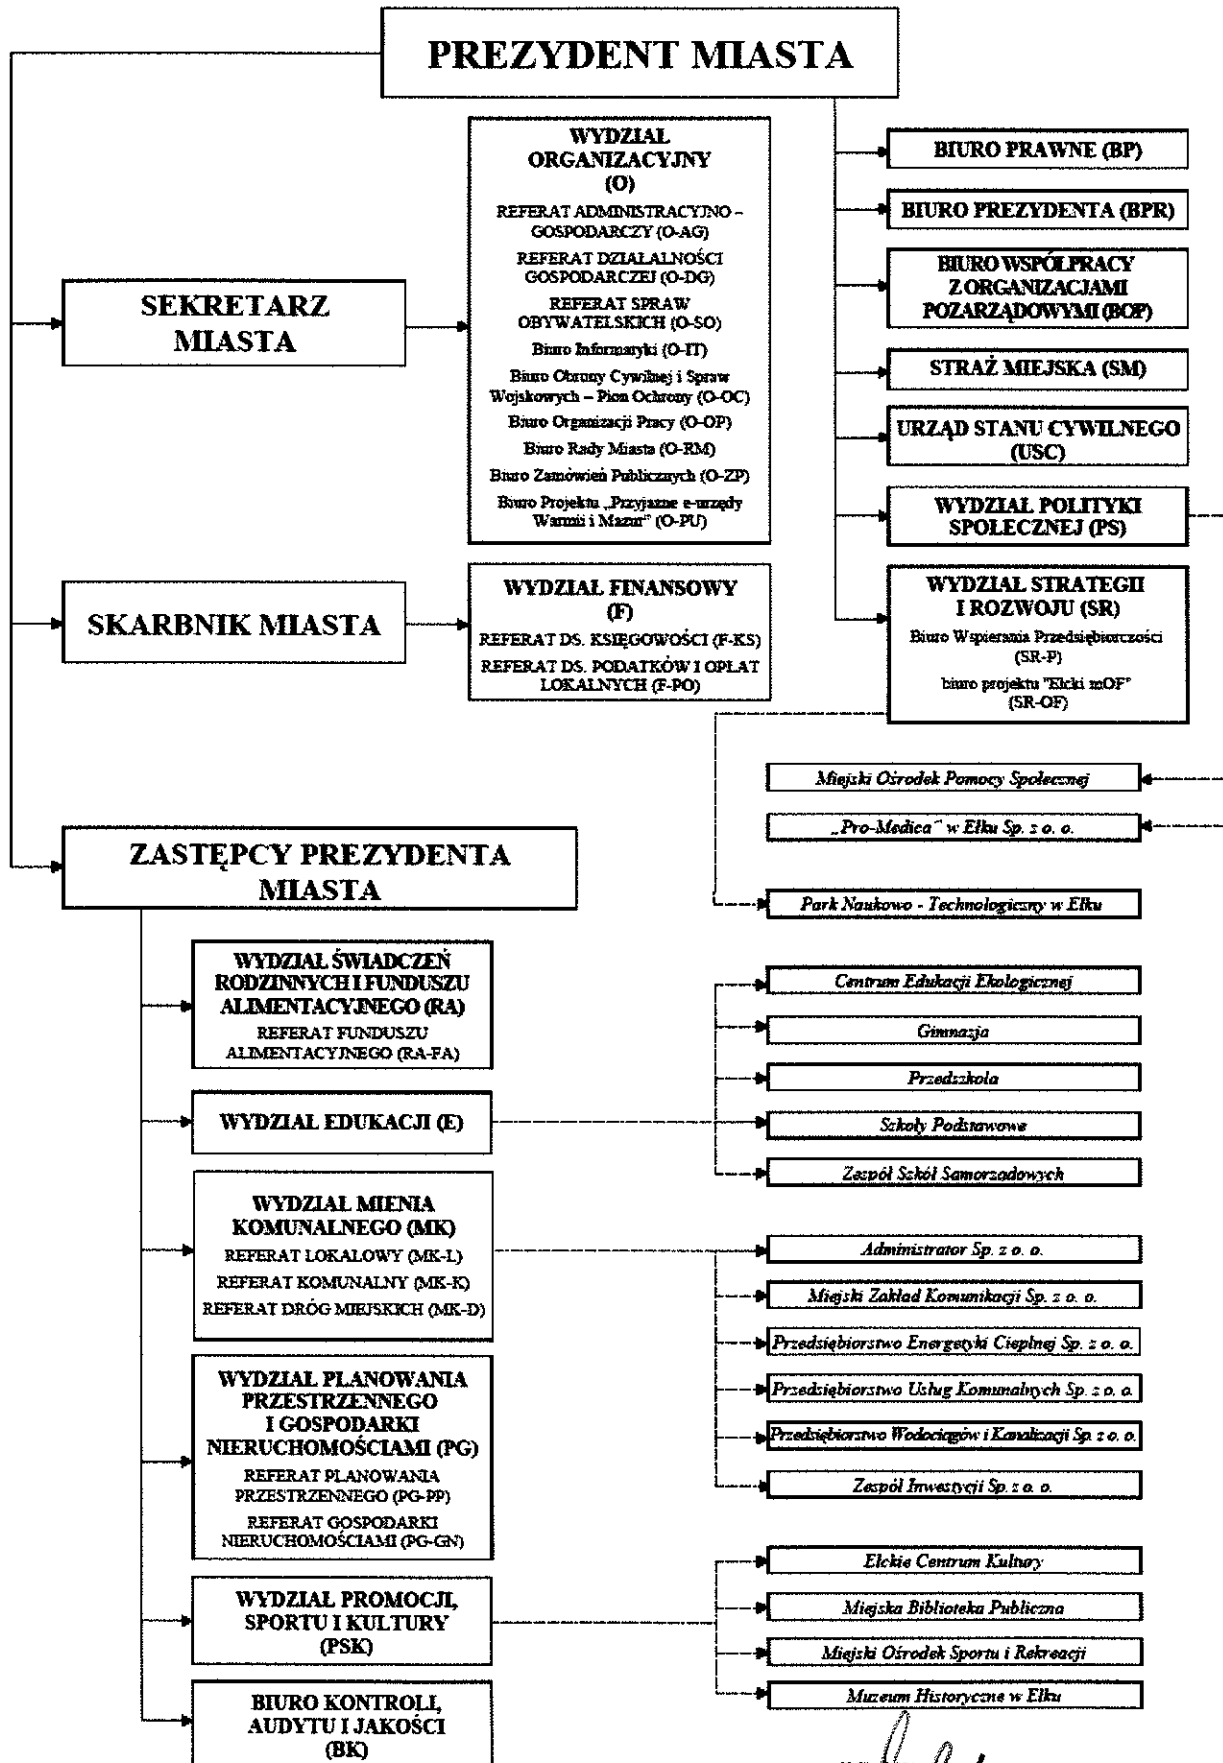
PREZYDENT MIASTA

WYDZIAŁ ORGANIZACYJNY (O)
REFERAT ADMINISTRACYJNO – GOSPODARCZY (O-AG)
REFERAT DZIAŁALNOŚCI GOSPODARCZEJ (O-DG)
REFERAT SPRAW OBYWATELSKICH (O-SO)
Biuro Informatyki (O-IT)
Biuro Obrony Cywilnej i Spraw Wojskowych – Pion Ochrony (O-OC)
Biuro Organizacji Pracy (O-OP)
Biuro Rady Miasta (O-RM)
Biuro Zamówień Publicznych (O-ZP)
Biuro Projektu „Przyjazne e-urzędy Warmii i Mazur" (O-PU)

SEKRETARZ MIASTA

BIURO PRAWNE (BP)

BIURO PREZYDENTA (BPR)

BIURO WSPÓŁPRACY Z ORGANIZACJAMI POZARZĄDOWYMI (BOP)

STRAŻ MIEJSKA (SM)

URZĄD STANU CYWILNEGO (USC)

WYDZIAŁ POLITYKI SPOŁECZNEJ (PS)

WYDZIAŁ STRATEGII I ROZWOJU (SR)
Biuro Wspierania Przedsiębiorczości (SR-P)
biuro projektu "Ełcki mOF" (SR-OF)

SKARBNIK MIASTA

WYDZIAŁ FINANSOWY (F)
REFERAT DS. KSIĘGOWOŚCI (F-KS)
REFERAT DS. PODATKÓW I OPŁAT LOKALNYCH (F-PO)

Miejski Ośrodek Pomocy Społecznej

„Pro-Medica" w Ełku Sp. z o. o.

ZASTĘPCY PREZYDENTA MIASTA

Park Naukowo - Technologiczny w Ełku

WYDZIAŁ ŚWIADCZEŃ RODZINNYCH I FUNDUSZU ALIMENTACYJNEGO (RA)
REFERAT FUNDUSZU ALIMENTACYJNEGO (RA-FA)

Centrum Edukacji Ekologicznej

Gimnazja

Przedszkola

WYDZIAŁ EDUKACJI (E)

Szkoły Podstawowe

Zespół Szkół Samorządowych

WYDZIAŁ MIENIA KOMUNALNEGO (MK)
REFERAT LOKALOWY (MK-L)
REFERAT KOMUNALNY (MK-K)
REFERAT DRÓG MIEJSKICH (MK-D)

Administrator Sp. z o. o.

Miejski Zakład Komunikacji Sp. z o. o.

Przedsiębiorstwo Energetyki Cieplnej Sp. z o. o.

Przedsiębiorstwo Usług Komunalnych Sp. z o. o.

Przedsiębiorstwo Wodociągów i Kanalizacji Sp. z o. o.

Zespół Inwestycji Sp. z o. o.

WYDZIAŁ PLANOWANIA PRZESTRZENNEGO I GOSPODARKI NIERUCHOMOŚCIAMI (PG)
REFERAT PLANOWANIA PRZESTRZENNEGO (PG-PP)
REFERAT GOSPODARKI NIERUCHOMOŚCIAMI (PG-GN)

Ełckie Centrum Kultury

WYDZIAŁ PROMOCJI, SPORTU I KULTURY (PSK)

Miejska Biblioteka Publiczna

Miejski Ośrodek Sportu i Rekreacji

Muzeum Historyczne w Ełku

BIURO KONTROLI, AUDYTU I JAKOŚCI (BK)

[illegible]